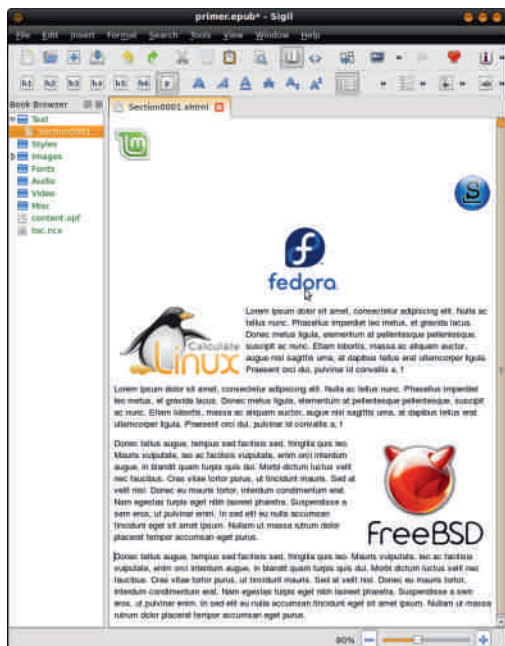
primer.epub* - Sigil

File Edit Insert Format Search Tools View Window Help

h1 h2 h3 h4 h5 h6 p

Book Browser

Text
Section0001...
Styles
Images
Fonts
Audio
Video
Misc
content.opf
toc.ncx

Section0001.xhtml

fedora

Calculate Linux

Lorem ipsum dolor sit amet, consectetur adipiscing elit. Nulla ac tellus nunc. Phasellus imperdiet leo metus, et gravida lacus. Donec metus ligula, elementum at pellentesque pellentesque, suscipit ac nunc. Etiam lobortis, massa ac aliquam auctor, augue nisl sagittis urna, at dapibus tellus erat ullamcorper ligula. Praesent orci dui, pulvinar id convallis a, !

Lorem ipsum dolor sit amet, consectetur adipiscing elit. Nulla ac tellus nunc. Phasellus imperdiet leo metus, et gravida lacus. Donec metus ligula, elementum at pellentesque pellentesque, suscipit ac nunc. Etiam lobortis, massa ac aliquam auctor, augue nisl sagittis urna, at dapibus tellus erat ullamcorper ligula. Praesent orci dui, pulvinar id convallis a, !

Donec tellus augue, tempus sed facilisis sed, fringilla quis leo. Mauris vulputate, leo ac facilisis vulputate, enim orci interdum augue, in blandit quam turpis quis dui. Morbi dictum luctus velit nec faucibus. Cras vitae tortor purus, ut tincidunt mauris. Sed at velit nisl. Donec eu mauris tortor, interdum condimentum erat. Nam egestas turpis eget nibh laoreet pharetra. Suspendisse a sem eros, ut pulvinar enim. In sed elit eu nulla accumsan tincidunt eget sit amet ipsum. Nullam ut massa rutrum dolor placerat tempor accumsan eget purus.

FreeBSD

Donec tellus augue, tempus sed facilisis sed, fringilla quis leo. Mauris vulputate, leo ac facilisis vulputate, enim orci interdum augue, in blandit quam turpis quis dui. Morbi dictum luctus velit nec faucibus. Cras vitae tortor purus, ut tincidunt mauris. Sed at velit nisl. Donec eu mauris tortor, interdum condimentum erat. Nam egestas turpis eget nibh laoreet pharetra. Suspendisse a sem eros, ut pulvinar enim. In sed elit eu nulla accumsan tincidunt eget sit amet ipsum. Nullam ut massa rutrum dolor placerat tempor accumsan eget purus.

80%